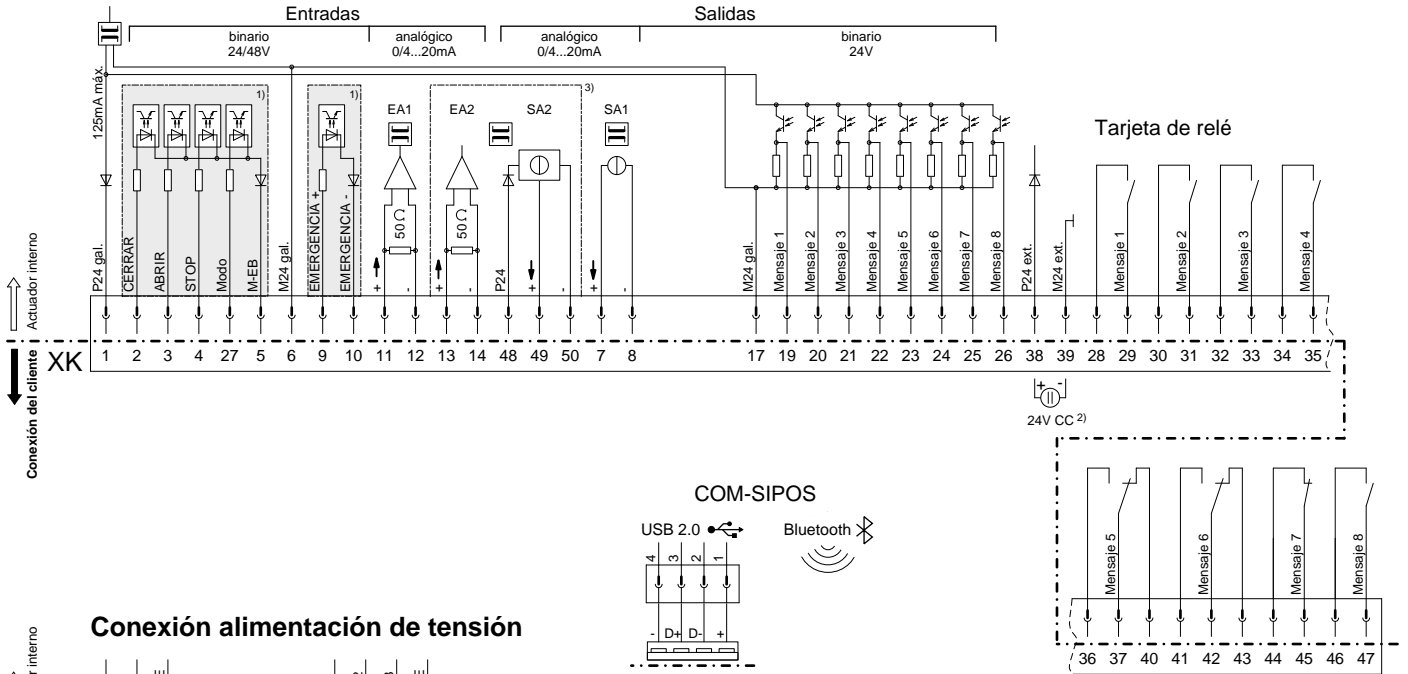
Entradas

binario
24/48V

analógico
0/4...20mA

Salidas

analógico
0/4...20mA

binario
24V

125mA máx.

1)

1)

EA1

3)

EA2

SA2

SA1

Tarjeta de relé

50 Ω

50 Ω

Actuador interno

P24 gal.
CERRAR
ABRIR
STOP
Modo
M-EB
M24 gal.
EMERGENCIA +
EMERGENCIA -
+
-
+
-
P24
+
-
+
-
M24 gal.
Mensaje 1
Mensaje 2
Mensaje 3
Mensaje 4
Mensaje 5
Mensaje 6
Mensaje 7
Mensaje 8
P24 ext.
M24 ext.
Mensaje 1
Mensaje 2
Mensaje 3
Mensaje 4

Conexión del cliente

XK

| 1 | 2 | 3 | 4 | 27 | 5 | 6 | 9 | 10 | 11 | 12 | 13 | 14 | 48 | 49 | 50 | 7 | 8 | 17 | 19 | 20 | 21 | 22 | 23 | 24 | 25 | 26 | 38 | 39 | 28 | 29 | 30 | 31 | 32 | 33 | 34 | 35 |
|---|---|---|---|---|---|---|---|---|---|---|---|---|---|---|---|---|---|---|---|---|---|---|---|---|---|---|---|---|---|---|---|---|---|---|---|---|

+ -

24V CC 2)

COM-SIPOS

USB 2.0

Bluetooth

4 3 2 1

- D+ D- +

Mensaje 5
Mensaje 6
Mensaje 7
Mensaje 8

| 36 | 37 | 40 | 41 | 42 | 43 | 44 | 45 | 46 | 47 |
|---|---|---|---|---|---|---|---|---|---|

Conexión alimentación de tensión

r interno